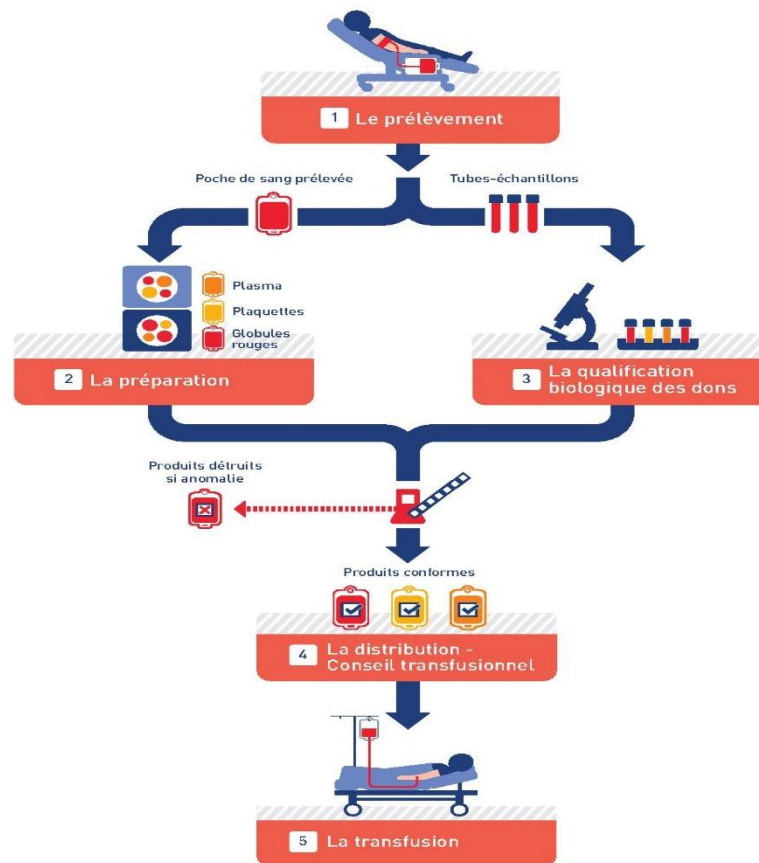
1 Le prélèvement

Poche de sang prélevée

Tubes-échantillons

Plasma

Plaquettes

Globules rouges

2 La préparation

3 La qualification biologique des dons

Produits détruits si anomalie

Produits conformes

4 La distribution - Conseil transfusionnel

5 La transfusion